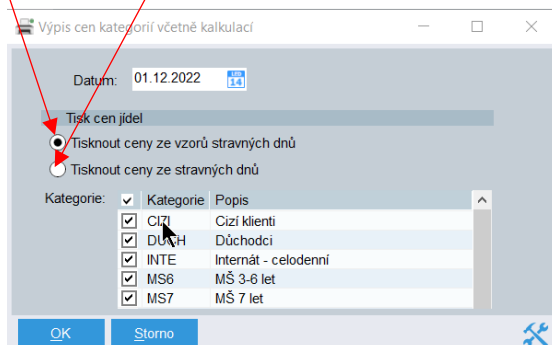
Výpis cen kategorií včetně kalkulací

Datum: 01.12.2022 14

Tisk cen jídel

Tisknout ceny ze vzorů stravných dnů

Tisknout ceny ze stravných dnů

Kategorie:

| ✓ | Kategorie | Popis |
|---|---|---|
| ✓ | CIZI | Cizí klienti |
| ✓ | DU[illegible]H | Důchodci |
| ✓ | INTE | Internát - celodenní |
| ✓ | MS6 | MŠ 3-6 let |
| ✓ | MS7 | MŠ 7 let |

OK

Storno